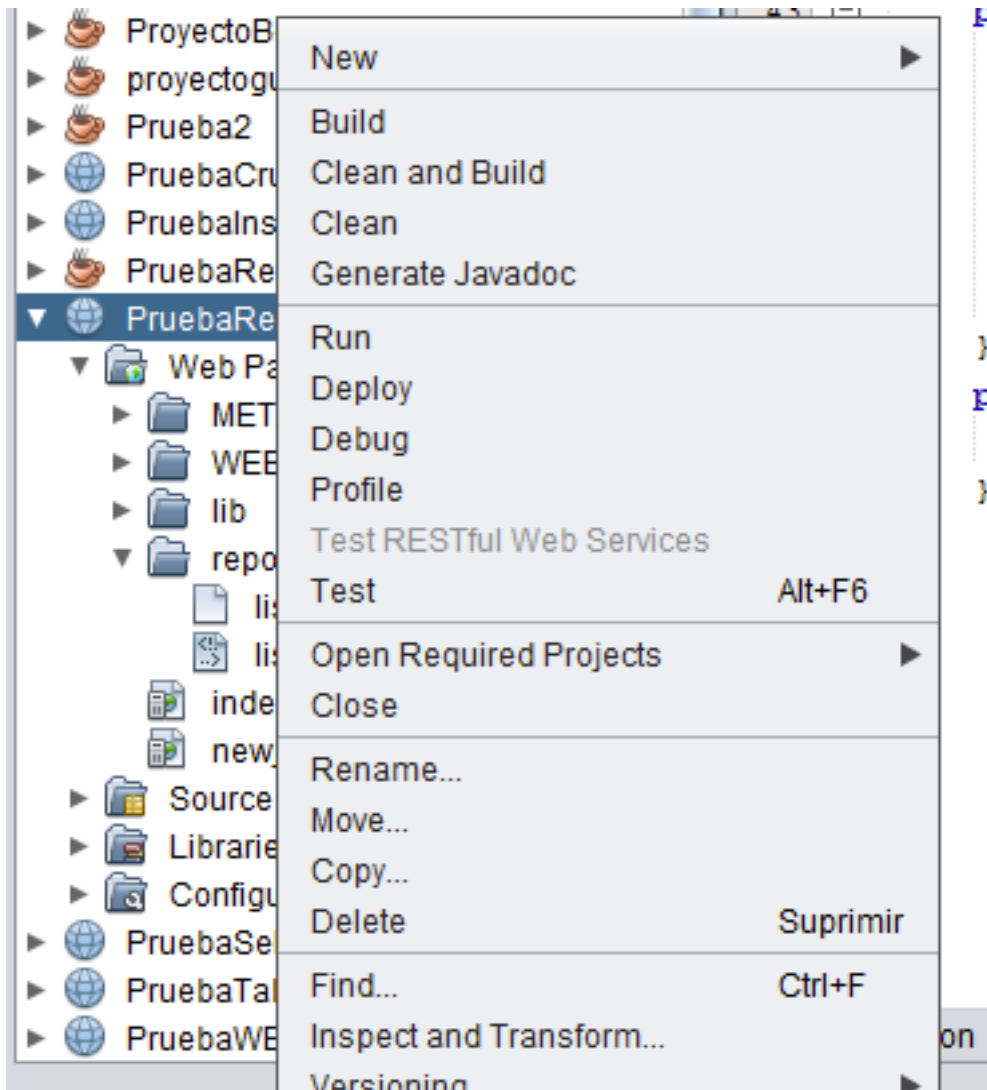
ProyectoB
proyectogu
Prueba2
PruebaCru
PruebaIns
PruebaRe
PruebaRe
Web Pa
MET
WEB
lib
repo
lis
lis
inde
new
Source
Librarie
Configu
PruebaSe
PruebaTa
PruebaWE

New
Build
Clean and Build
Clean
Generate Javadoc
Run
Deploy
Debug
Profile
Test RESTful Web Services
Test Alt+F6
Open Required Projects
Close
Rename...
Move...
Copy...
Delete Suprimir
Find... Ctrl+F
Inspect and Transform...
Versioning

p
}
p
}
on